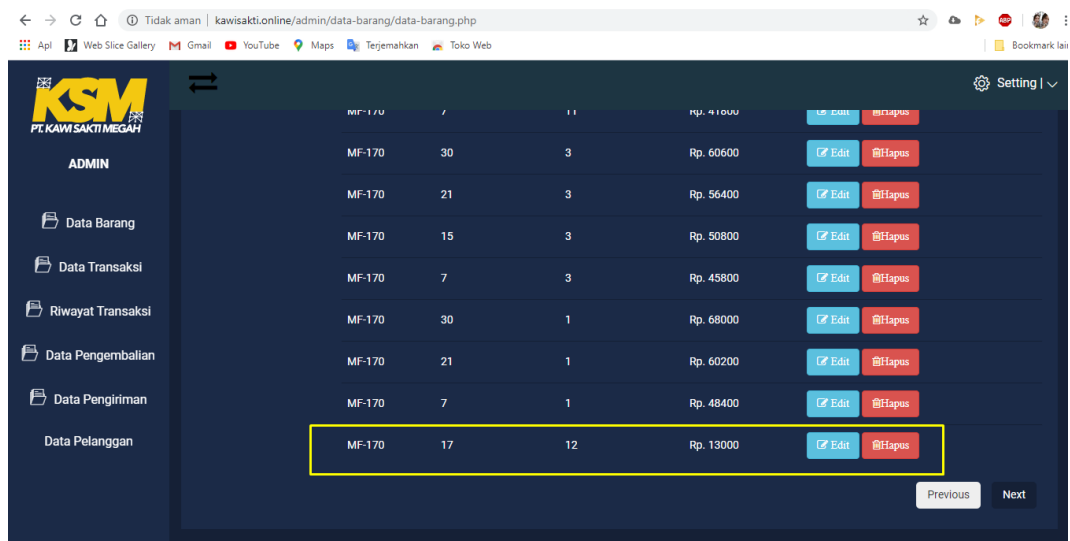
Tidak aman | kawisakti.online/admin/data-barang/data-barang.php

Apl Web Slice Gallery Gmail YouTube Maps Terjemahkan Toko Web Bookmark lai

KSM
PT. KAWI SAKTI MEGAH

ADMIN

Data Barang
Data Transaksi
Riwayat Transaksi
Data Pengembalian
Data Pengiriman
Data Pelanggan

Setting |

| MF-170 | 7 | 11 | Rp. 41800 | Edit Hapus |
|---|---|---|---|---|
| MF-170 | 30 | 3 | Rp. 60600 | Edit Hapus |
| MF-170 | 21 | 3 | Rp. 56400 | Edit Hapus |
| MF-170 | 15 | 3 | Rp. 50800 | Edit Hapus |
| MF-170 | 7 | 3 | Rp. 45800 | Edit Hapus |
| MF-170 | 30 | 1 | Rp. 68000 | Edit Hapus |
| MF-170 | 21 | 1 | Rp. 60200 | Edit Hapus |
| MF-170 | 7 | 1 | Rp. 48400 | Edit Hapus |
| MF-170 | 17 | 12 | Rp. 13000 | Edit Hapus |

Previous Next